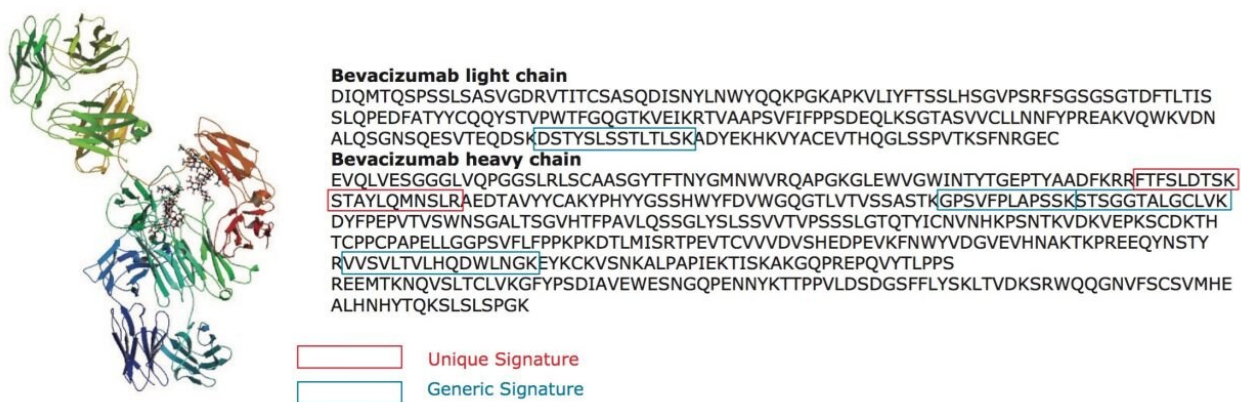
**Bevacizumab light chain**
DIQMTQSPSSLSASVGDRVTITCSASQDISNYLNWYQQKPGKAPKVLIYFTSSLHSGVPSRFSGSGSGTDFTLTIS
SLQPEDFATYYCQQYSTVPWTFGQGTKVEIKRTVAAPSVFIFPPSDEQLKSGTASVVCLLNNFYPREAKVQWKVDN
ALQSGNSQESVTEQDSKDSTYSLSSTLTLSKADYEKHKVYACEVTHQGLSSPVTKSFNRGEC
**Bevacizumab heavy chain**
EVQLVESGGGLVQPGGSLRLSCAASGYTFTNYGMNWVRQAPGKGLEWVGWINTYTGEPTYAADFKRRFTFSLDTSK
STAYLQMNSLRAEDTAVYYCAKYPHYYGSSHWYFDVWGQGTLVTVSSASTKGPSVFPLAPSSKSTSGGTALGCLVK
DYFPEPVTVSWNSGALTSGVHTFPAVLQSSGLYSLSSVVTVPSSSLGTQTYICNVNHKPSNTKVDKVEPKSCDKTH
TCPPCPAPELLGGPSVFLFPPKPKDTLMISRTPEVTCVVVDVSHEDPEVKFNWYVDGVEVHNAKTKPREEQYNSTY
RVVSVLTVLHQDWLNGKEYKCKVSNKALPAPIEKTISKAKGQPREPQVYTLPPS
REEMTKNQVSLTCLVKGFYPSDIAVEWESNGQPENNYKTTPPVLDSDGSFFLYSKLTVDKSRWQQGNVFSCSVMHE
ALHNHYTQKSLSLSPGK

Unique Signature

Generic Signature